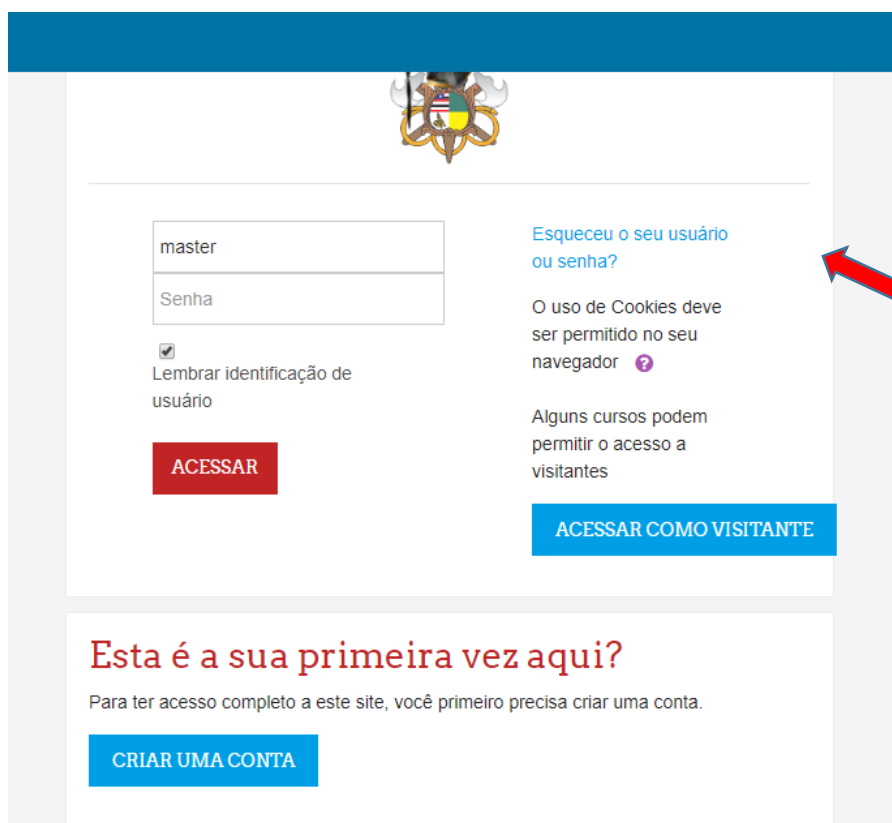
master

Senha

Lembrar identificação de usuário

ACESSAR

Esqueceu o seu usuário ou senha?

O uso de Cookies deve ser permitido no seu navegador ?

Alguns cursos podem permitir o acesso a visitantes

ACESSAR COMO VISITANTE

Esta é a sua primeira vez aqui?

Para ter acesso completo a este site, você primeiro precisa criar uma conta.

CRIAR UMA CONTA